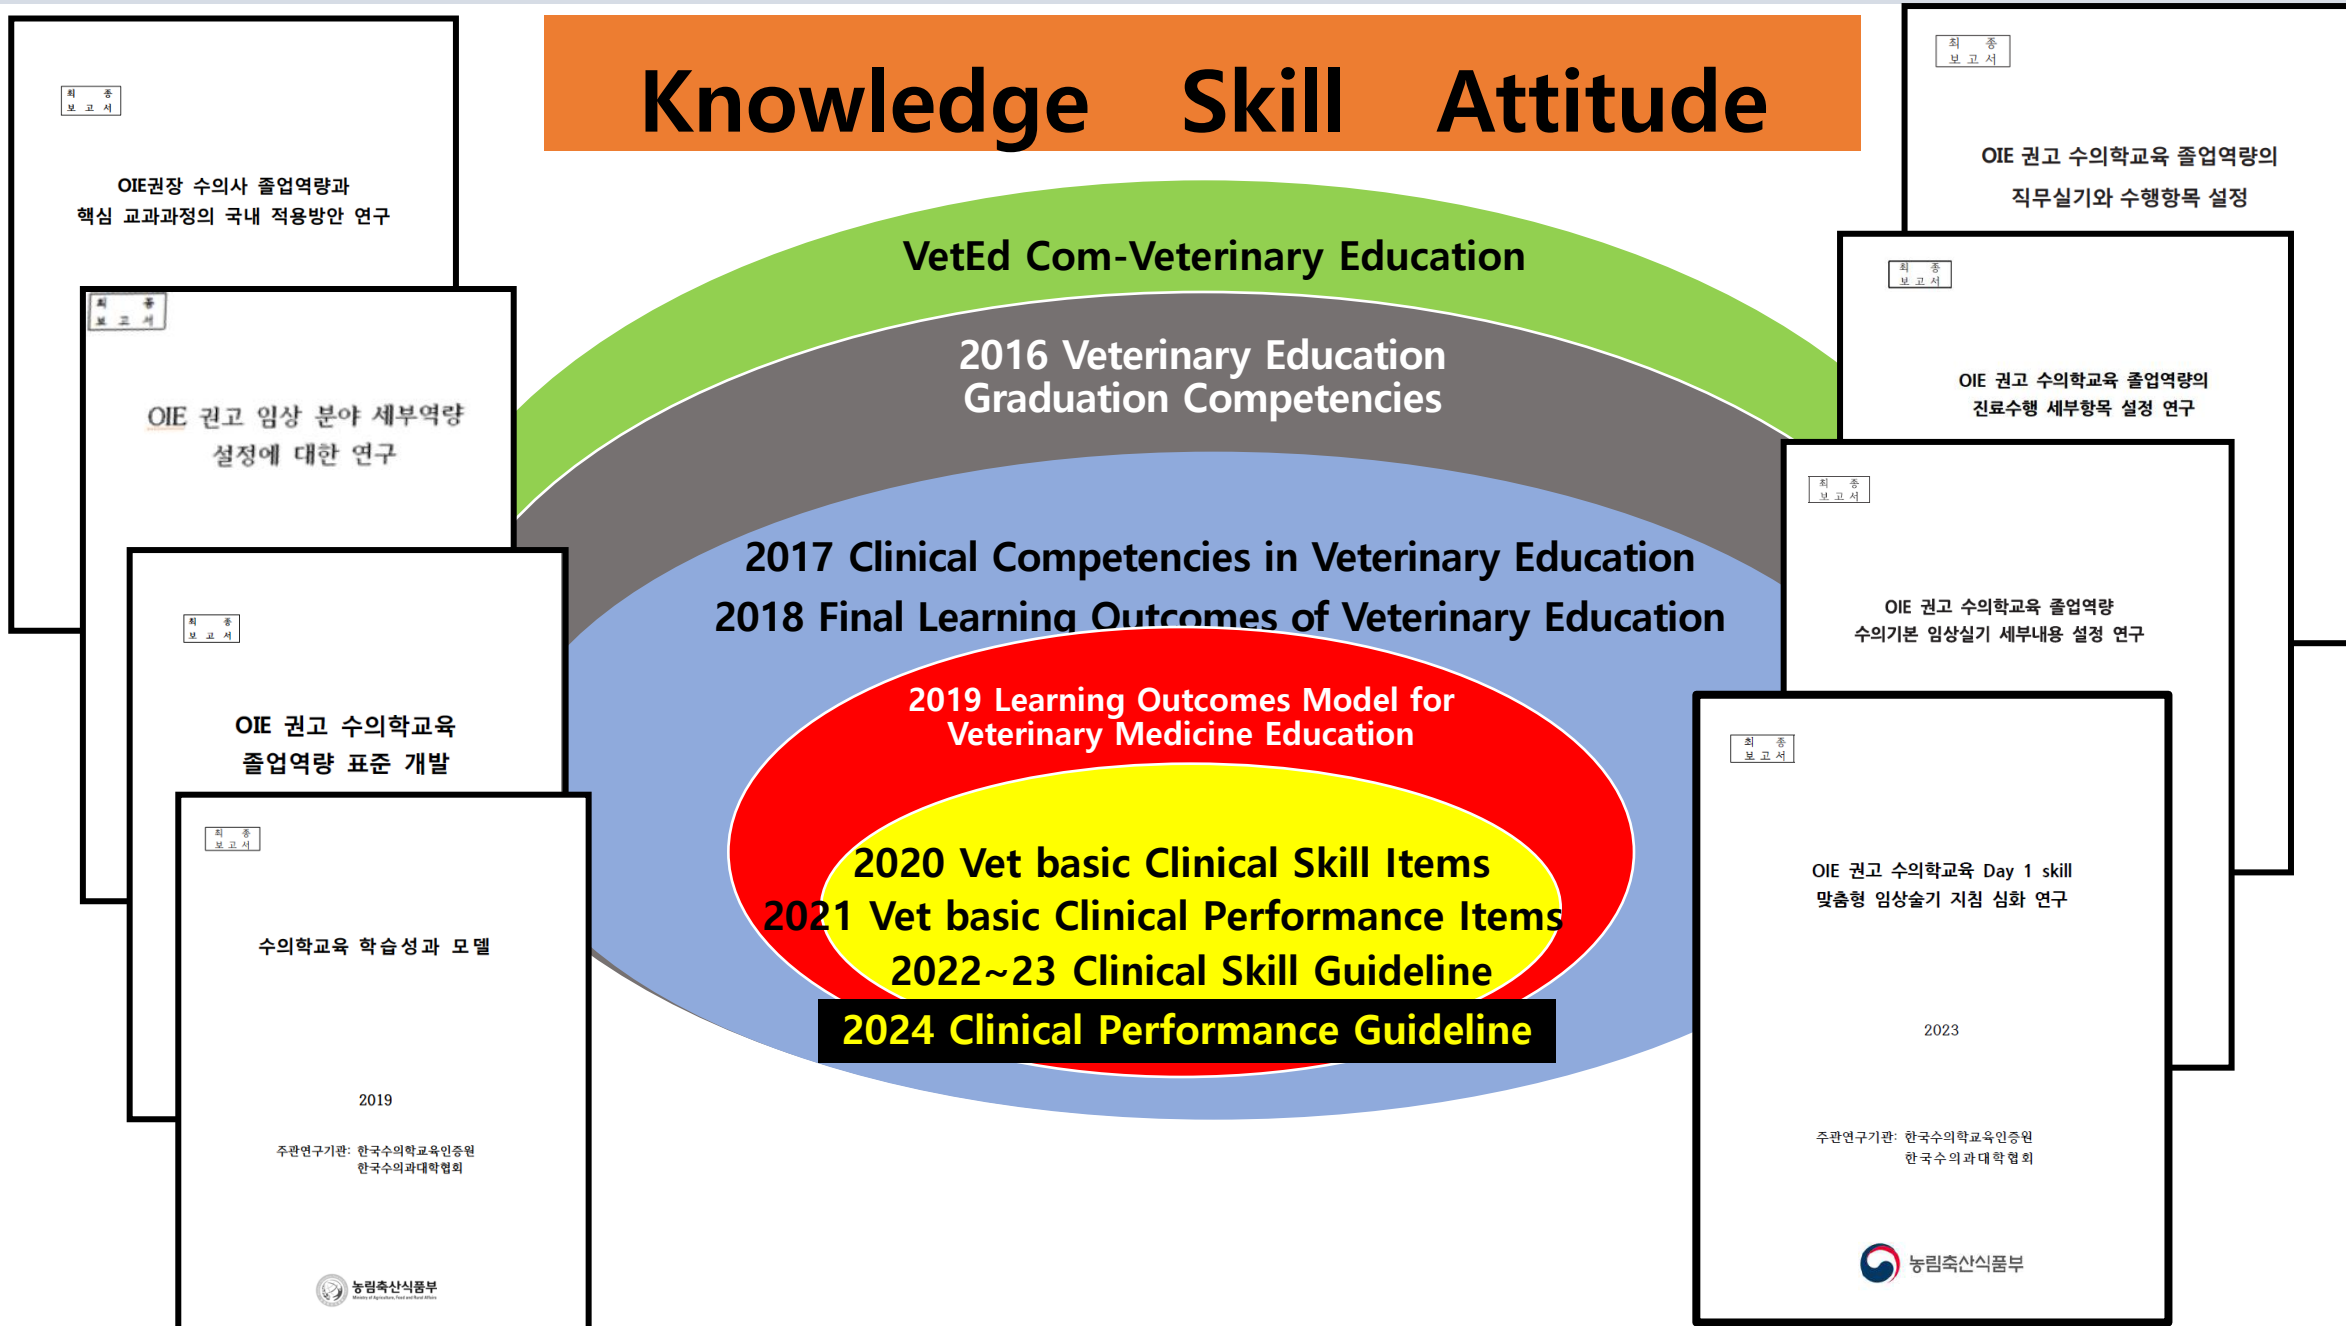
최 종
보 고 서

OIE권장 수의사 졸업역량과
핵심 교과과정의 국내 적용방안 연구

최 종
보 고 서

OIE 권고 임상 분야 세부역량
설정에 대한 연구

최 종
보 고 서

OIE 권고 수의학교육
졸업역량 표준 개발

최 종
보 고 서

수의학교육 학습성과 모델

2019

주관연구기관: 한국수의학교육인증원
한국수의과대학협회

농림축산식품부

Knowledge Skill Attitude

VetEd Com-Veterinary Education

2016 Veterinary Education
Graduation Competencies

2017 Clinical Competencies in Veterinary Education
2018 Final Learning Outcomes of Veterinary Education

2019 Learning Outcomes Model for
Veterinary Medicine Education

2020 Vet basic Clinical Skill Items
2021 Vet basic Clinical Performance Items
2022~23 Clinical Skill Guideline
2024 Clinical Performance Guideline

최 종
보 고 서

OIE 권고 수의학교육 졸업역량의
직무실기와 수행항목 설정

최 종
보 고 서

OIE 권고 수의학교육 졸업역량의
진료수행 세부항목 설정 연구

최 종
보 고 서

OIE 권고 수의학교육 졸업역량
수의기본 임상실기 세부내용 설정 연구

최 종
보 고 서

OIE 권고 수의학교육 Day 1 skill
맞춤형 임상술기 지침 심화 연구

2023

주관연구기관: 한국수의학교육인증원
한국수의과대학협회

농림축산식품부